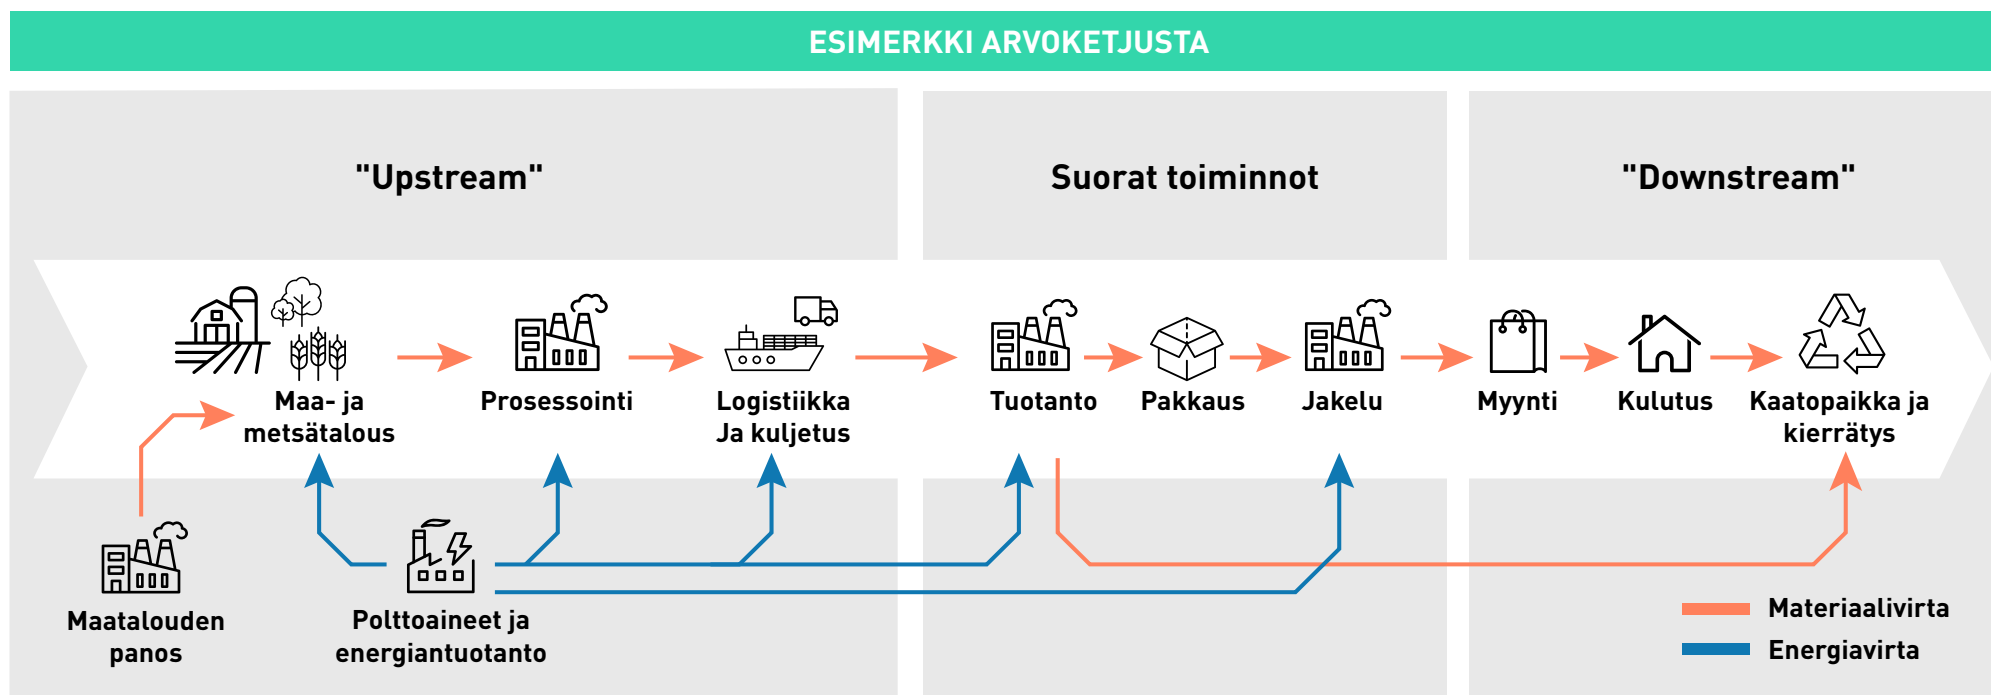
ESIMERKKI ARVOKETJUSTA

"Upstream"

Suorat toiminnot

"Downstream"

Maa- ja metsätalous

Prosessointi

Logistiikka Ja kuljetus

Tuotanto

Pakkaus

Jakelu

Myynti

Kulutus

Kaatopaikka ja kierrätys

Maatalouden panos

Polttoaineet ja energiantuotanto

Materiaalivirta

Energiavirta